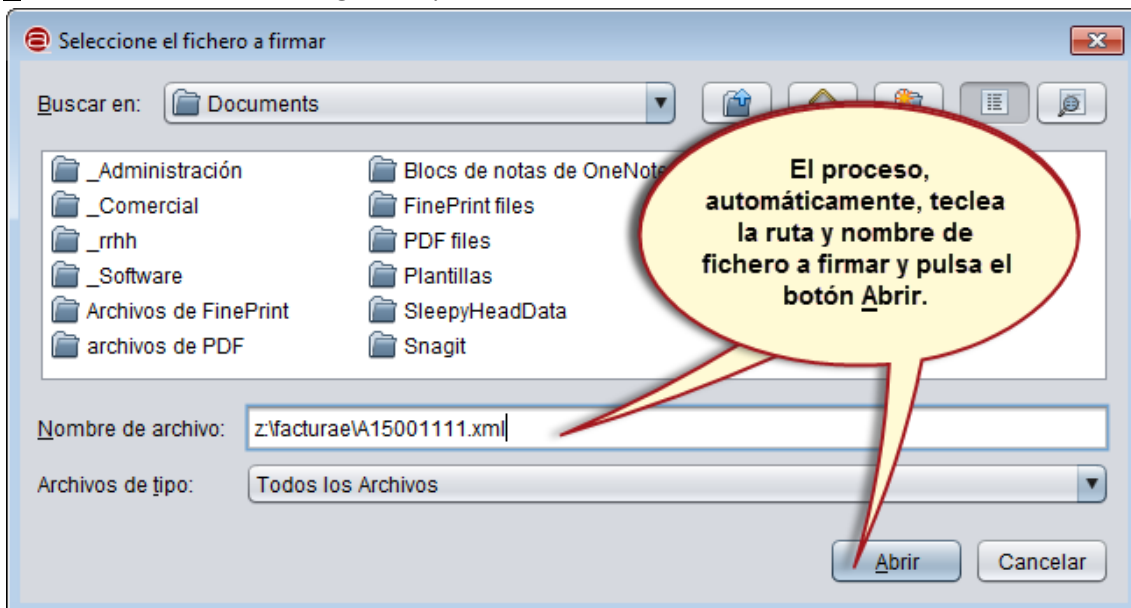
Seleccione el fichero a firmar

Buscar en: Documents

_Administración
_Comercial
_rrhh
_Software
Archivos de FinePrint
archivos de PDF
Blocs de notas de OneNot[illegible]
FinePrint files
PDF files
Plantillas
SleepyHeadData
Snagit

El proceso, automáticamente, teclea la ruta y nombre de fichero a firmar y pulsa el botón Abrir.

Nombre de archivo: z:\facturae\A15001111.xml

Archivos de tipo: Todos los Archivos

Abrir
Cancelar